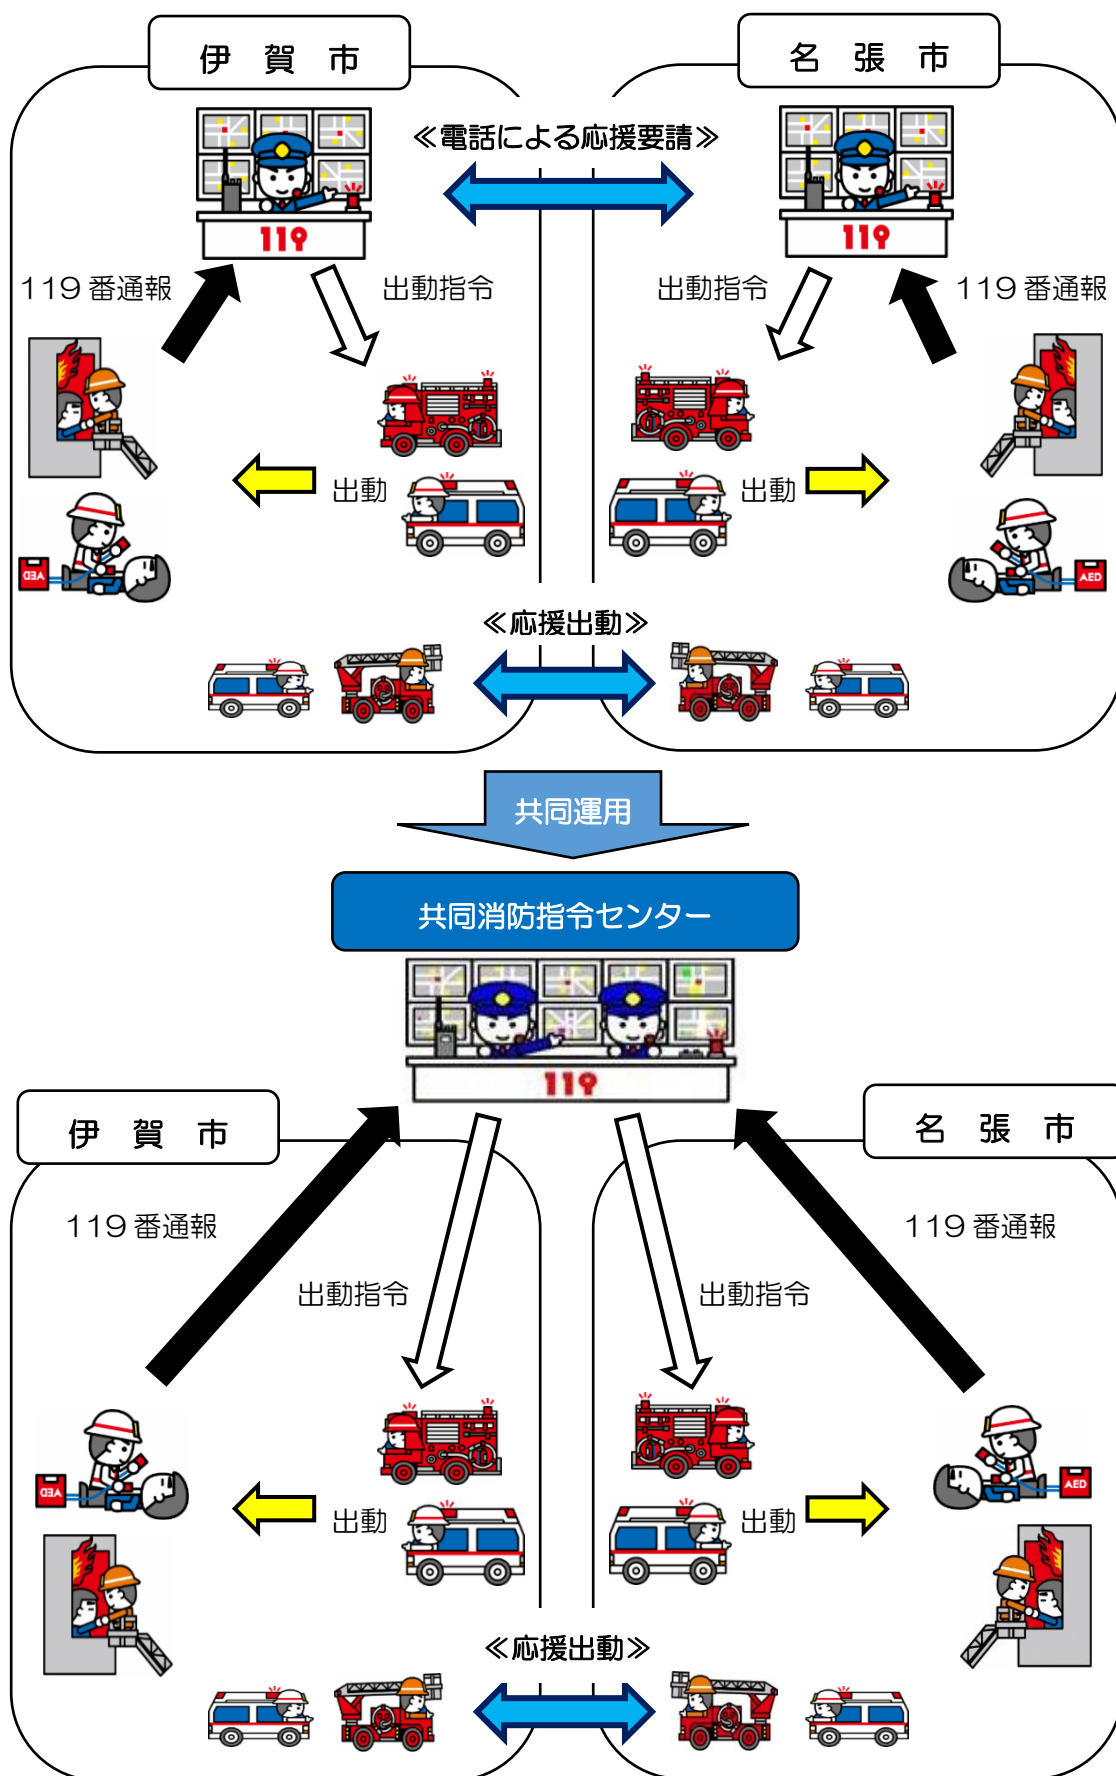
伊 賀 市

名 張 市

≪電話による応援要請≫

119

119

119 番通報

出動指令

出動指令

119 番通報

出動

出動

AED

AED

≪応援出動≫

共同運用

共同消防指令センター

119

伊 賀 市

名 張 市

119 番通報

119 番通報

出動指令

出動指令

AED

AED

出動

出動

≪応援出動≫